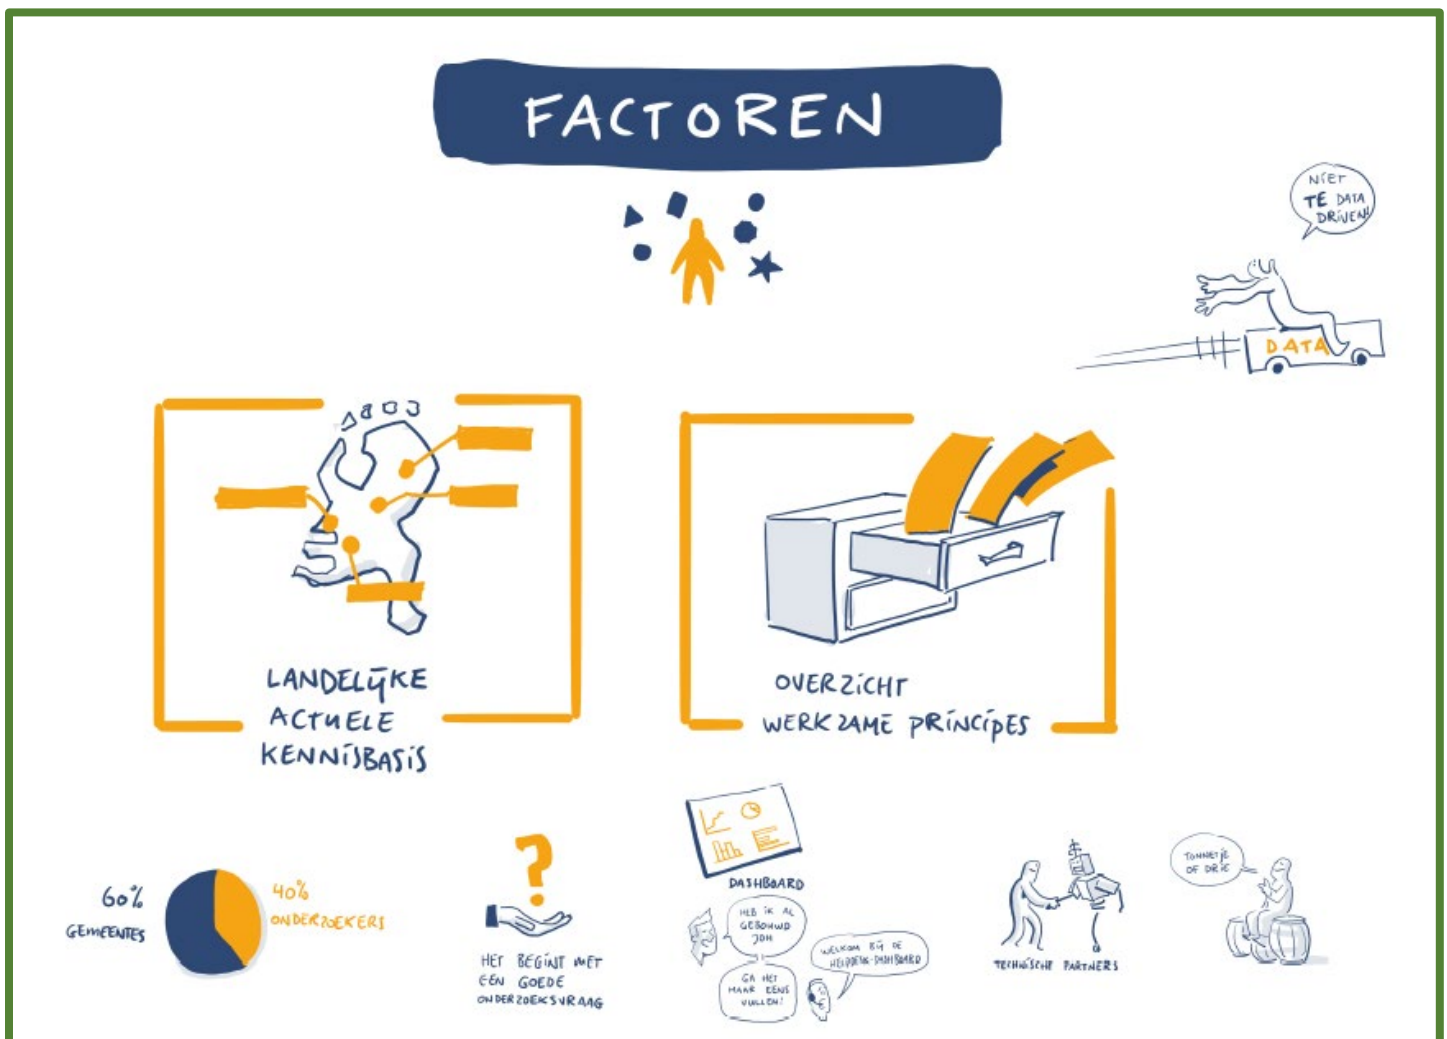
FACTOREN

NIET TE DATA DRIVEN

DATA

ABCD

LANDELIJKE ACTUELE KENNISBASIS

OVERZICHT WERKZAME PRINCIPES

60% GEMEENTES

40% ONDERZOEKERS

?

HET BEGINT MET EEN GOEDE ONDERZOEKSVRAAG

DASHBOARD

HEB IK AL GEBOUWD JOH

GA HET MAAR EENS VULLEN!

WELKOM BIJ DE HELPDESK-DASHBOARD

TECHNISCHE PARTNERS

TONNETJE OF DRIE